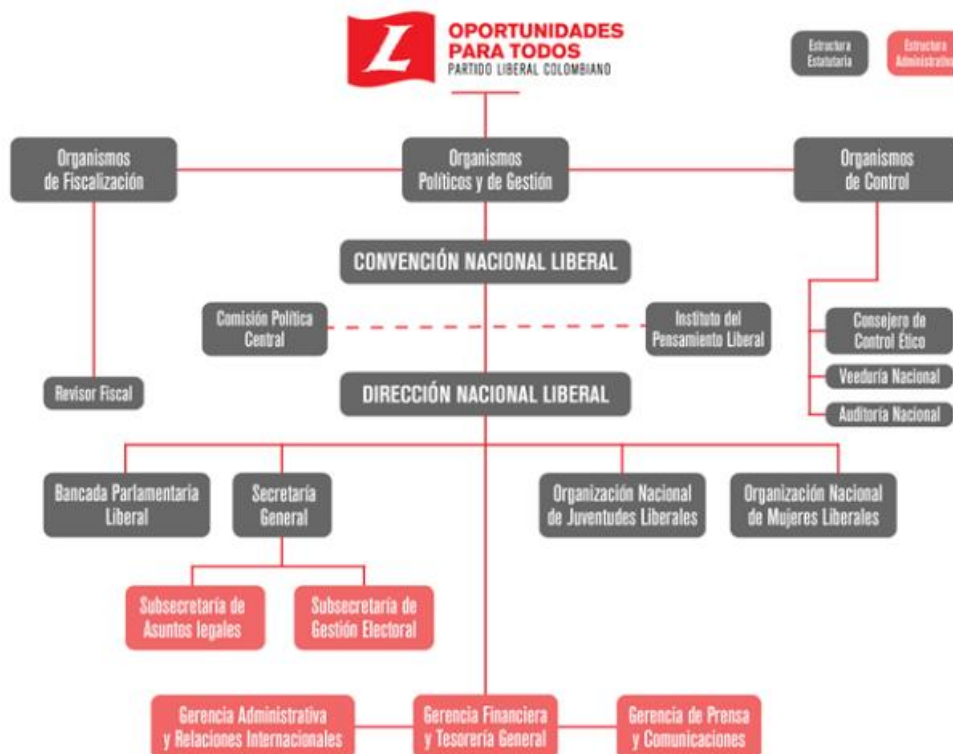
L OPORTUNIDADES PARA TODOS
PARTIDO LIBERAL COLOMBIANO

Estructura Estatutaria

Estructura Administrativa

Organismos de Fiscalización

Organismos Políticos y de Gestión

Organismos de Control

CONVENCIÓN NACIONAL LIBERAL

Comisión Política Central

Instituto del Pensamiento Liberal

Consejero de Control Ético

Veeduría Nacional

Auditoría Nacional

Revisor Fiscal

DIRECCIÓN NACIONAL LIBERAL

Bancada Parlamentaria Liberal

Secretaría General

Organización Nacional de Juventudes Liberales

Organización Nacional de Mujeres Liberales

Subsecretaría de Asuntos legales

Subsecretaría de Gestión Electoral

Gerencia Administrativa y Relaciones Internacionales

Gerencia Financiera y Tesorería General

Gerencia de Prensa y Comunicaciones